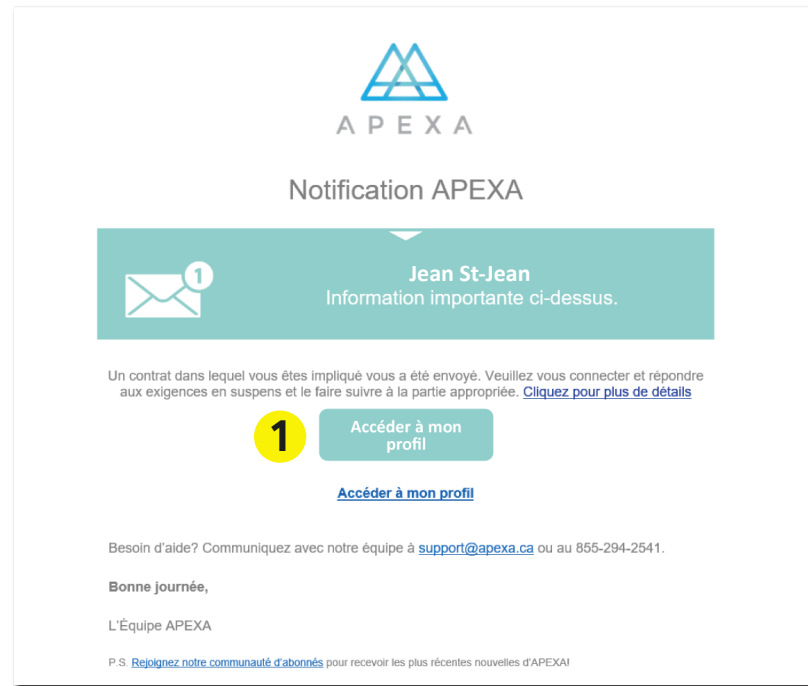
APEXA

Notification APEXA

1

Jean St-Jean
Information importante ci-dessus.

Un contrat dans lequel vous êtes impliqué vous a été envoyé. Veuillez vous connecter et répondre aux exigences en suspens et le faire suivre à la partie appropriée. Cliquez pour plus de détails

1

Accéder à mon profil

Accéder à mon profil

Besoin d'aide? Communiquez avec notre équipe à support@apexa.ca ou au 855-294-2541.

Bonne journée,

L'Équipe APEXA

P.S. Rejoignez notre communauté d'abonnés pour recevoir les plus récentes nouvelles d'APEXA!